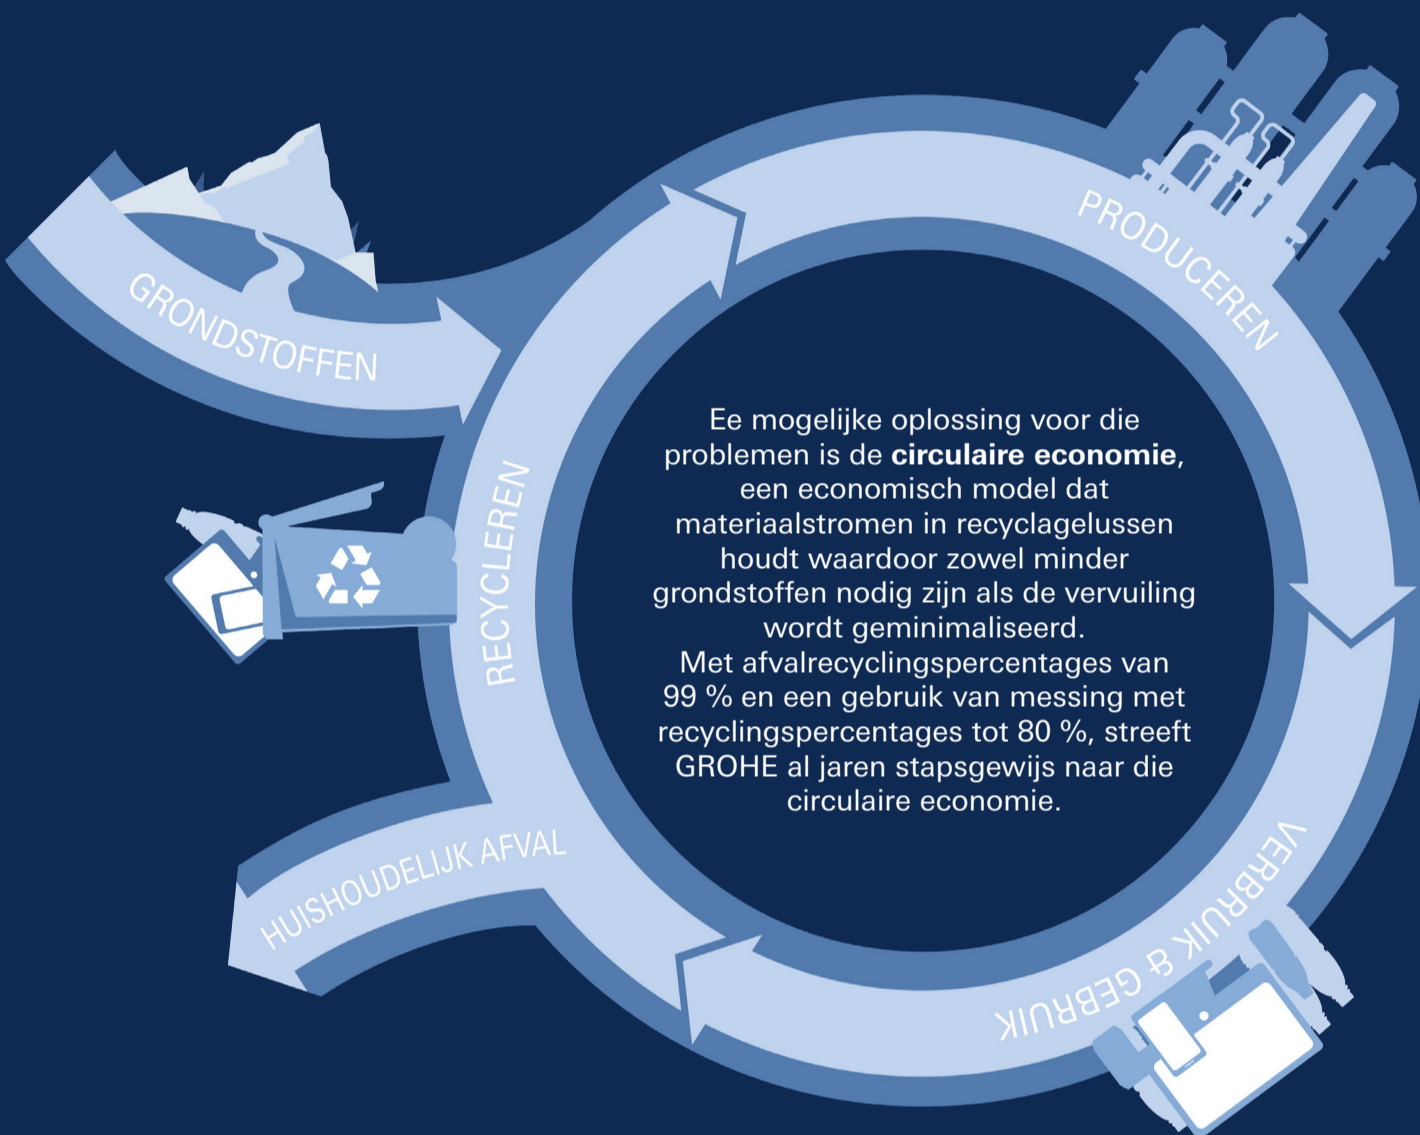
GRONDSTOFFEN

PRODUCEREN

VERBRUIK & GEBRUIK

HUISHOUDELIJK AFVAL

RECYCLEREN

Ee mogelijke oplossing voor die problemen is de **circulaire economie**, een economisch model dat materiaalstromen in recyclagelussen houdt waardoor zowel minder grondstoffen nodig zijn als de vervuiling wordt geminimaliseerd.
Met afvalrecyclingspercentages van 99 % en een gebruik van messing met recyclingspercentages tot 80 %, streeft GROHE al jaren stapsgewijs naar die circulaire economie.